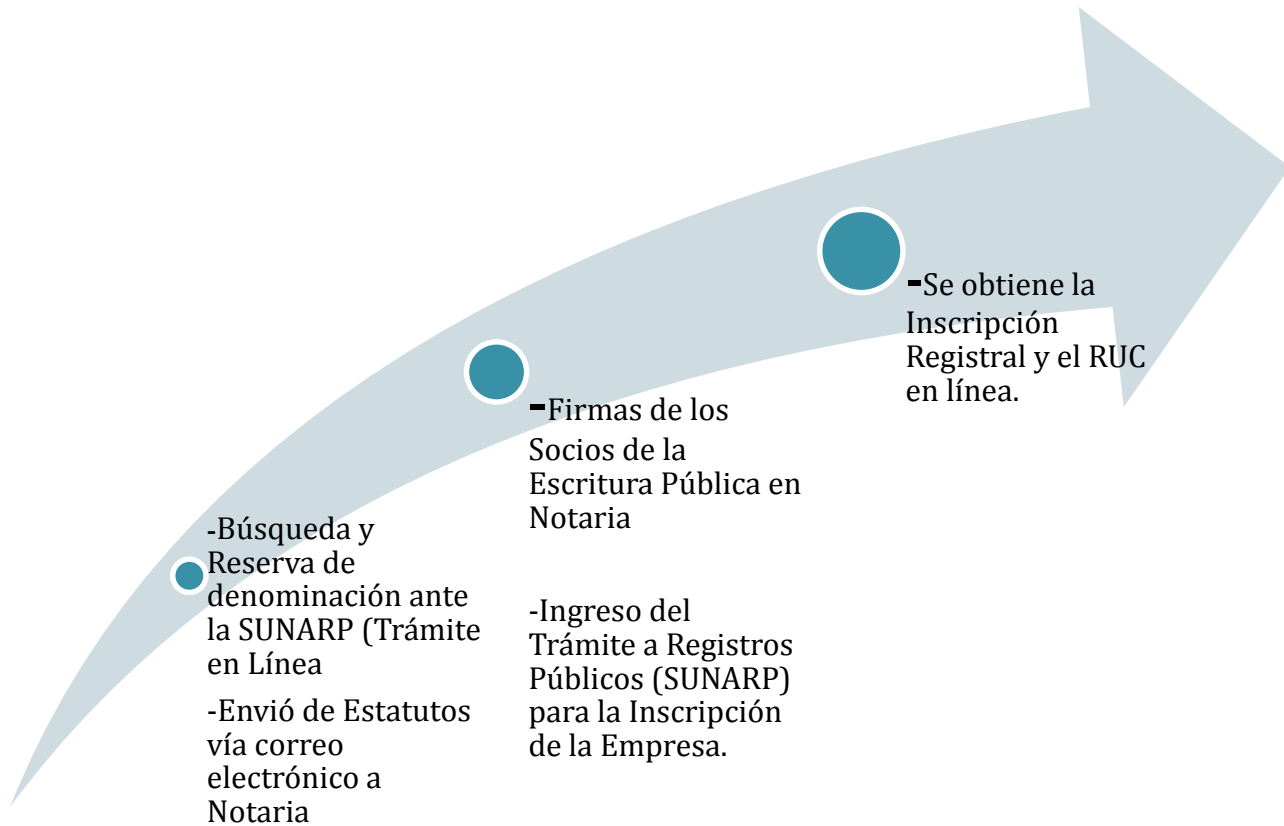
-Búsqueda y Reserva de denominación ante la SUNARP (Trámite en Línea

-Envió de Estatutos vía correo electrónico a Notaria

-Firmas de los Socios de la Escritura Pública en Notaria

-Ingreso del Trámite a Registros Públicos (SUNARP) para la Inscripción de la Empresa.

-Se obtiene la Inscripción Registral y el RUC en línea.